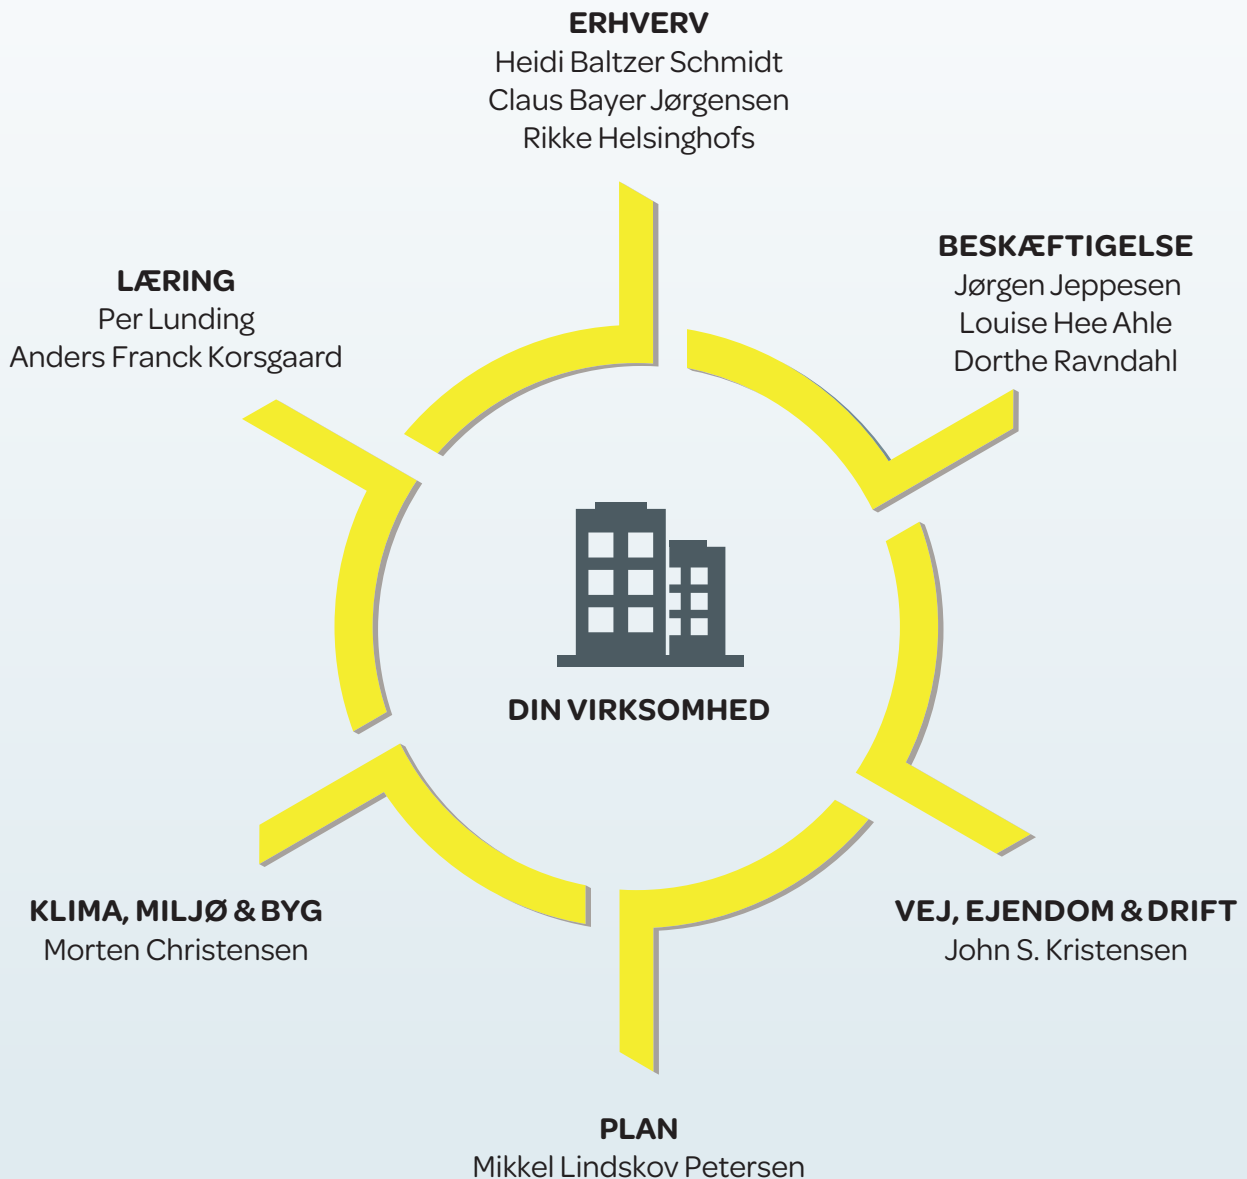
ERHVERV
Heidi Baltzer Schmidt
Claus Bayer Jørgensen
Rikke Helsinghofs

LÆRING
Per Lunding
Anders Franck Korsgaard

BESKÆFTIGELSE
Jørgen Jeppesen
Louise Hee Ahle
Dorthe Ravndahl

DIN VIRKSOMHED

KLIMA, MILJØ & BYG
Morten Christensen

VEJ, EJENDOM & DRIFT
John S. Kristensen

PLAN
Mikkel Lindskov Petersen